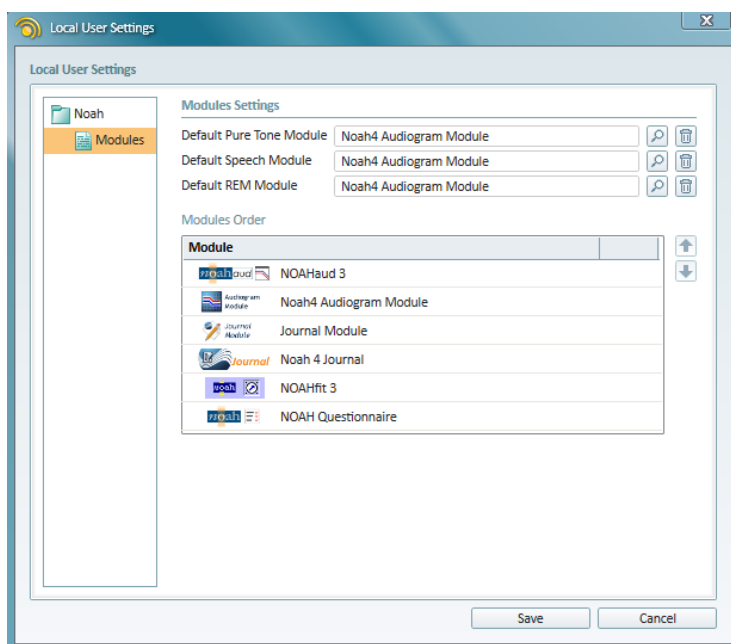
Local User Settings

Local User Settings

Noah
Modules

Modules Settings
Default Pure Tone Module Noah4 Audiogram Module
Default Speech Module Noah4 Audiogram Module
Default REM Module Noah4 Audiogram Module

Modules Order

| Module | |
|---|---|
| NOAHaud 3 | |
| Noah4 Audiogram Module | |
| Journal Module | |
| Noah 4 Journal | |
| NOAHfit 3 | |
| NOAH Questionnaire | |

Save Cancel